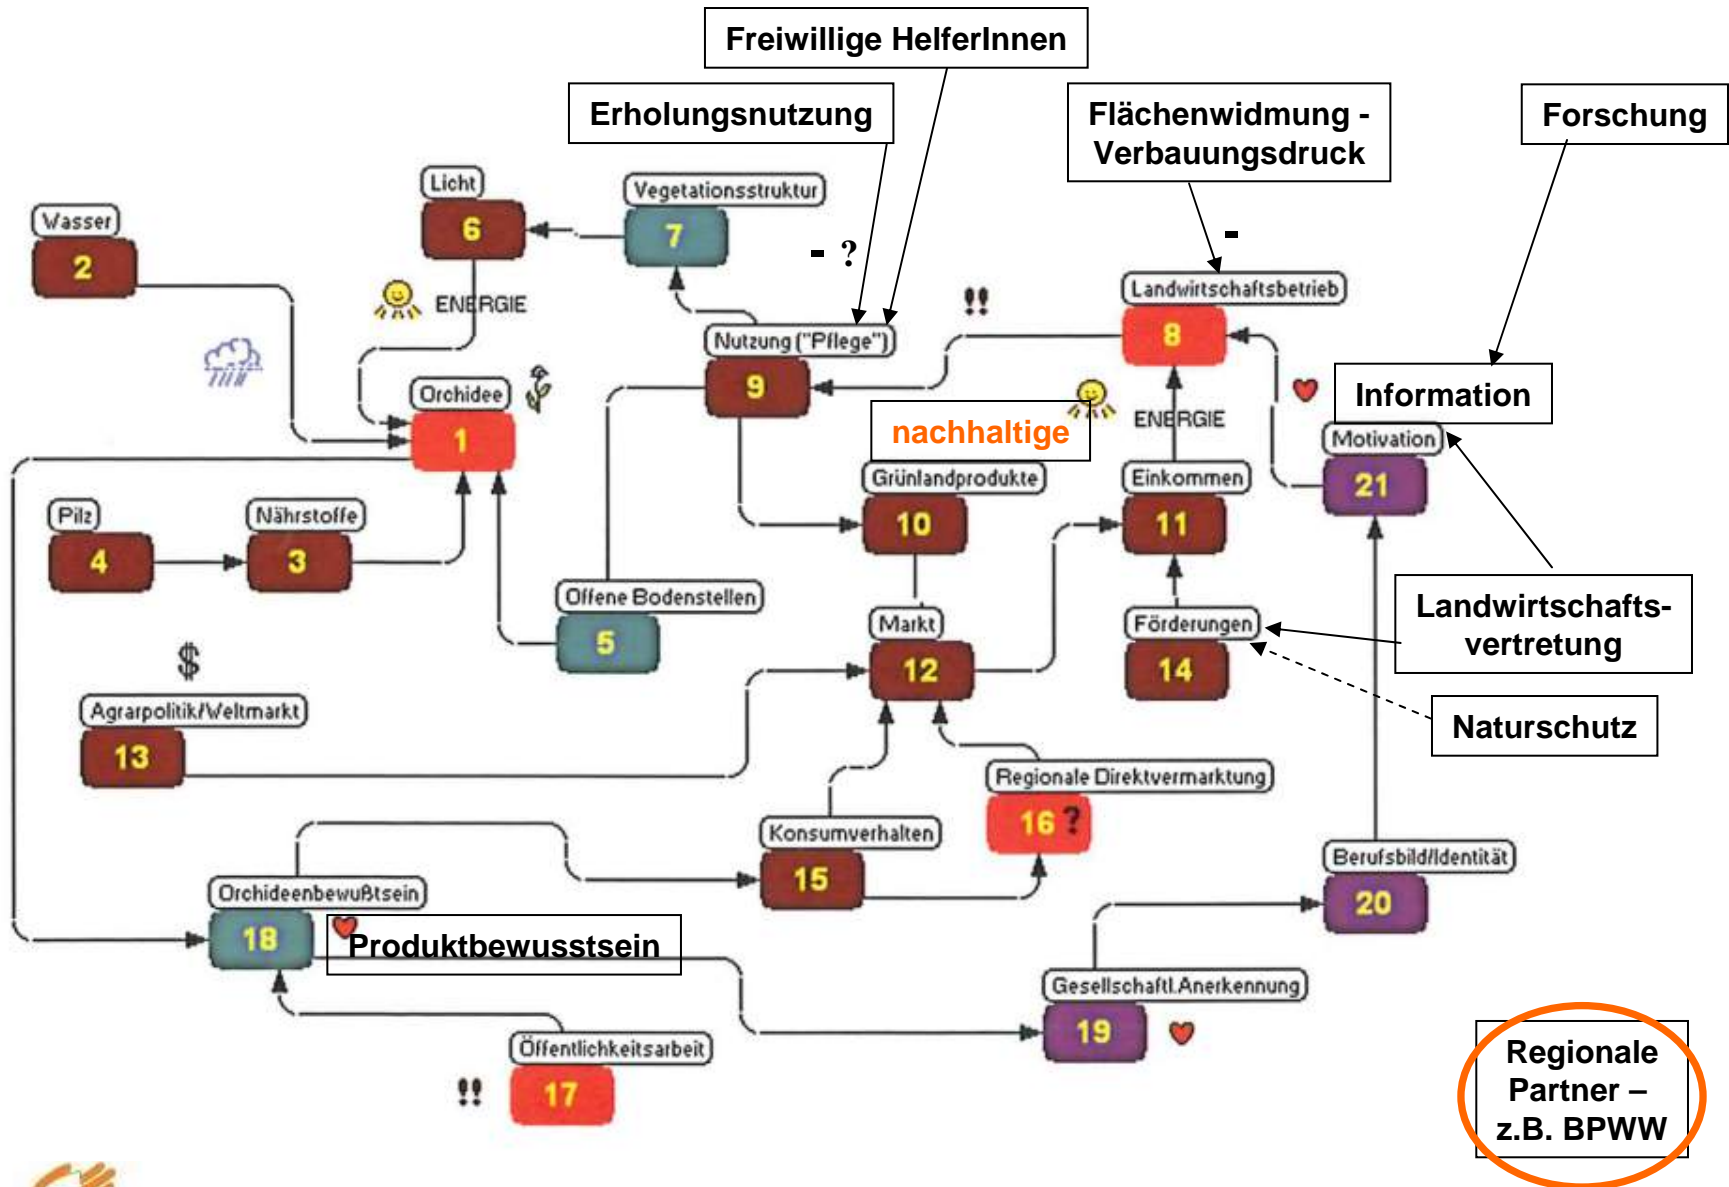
Freiwillige HelferInnen

Erholungsnutzung

Flächenwidmung - Verbauungsdruck

Forschung

Wasser
2

Licht
6

Vegetationsstruktur
7

- ?

-

ENERGIE

Landwirtschaftsbetrieb
8

!!

Nutzung ("Pflege")
9

Orchidee
1

Information

nachhaltige

ENERGIE

Motivation
21

Grünlandprodukte
10

Einkommen
11

Pilz
4

Nährstoffe
3

Offene Bodenstellen
5

Markt
12

Förderungen
14

Landwirtschafts-vertretung

$

Agrarpolitik/Weltmarkt
13

Naturschutz

Regionale Direktvermarktung
16 ?

Konsumverhalten
15

Berufsbild/Identität
20

Orchideenbewußtsein
18

Produktbewusstsein

Gesellschaftl.Anerkennung
19

Öffentlichkeitsarbeit
!!
17

Regionale Partner – z.B. BPWW